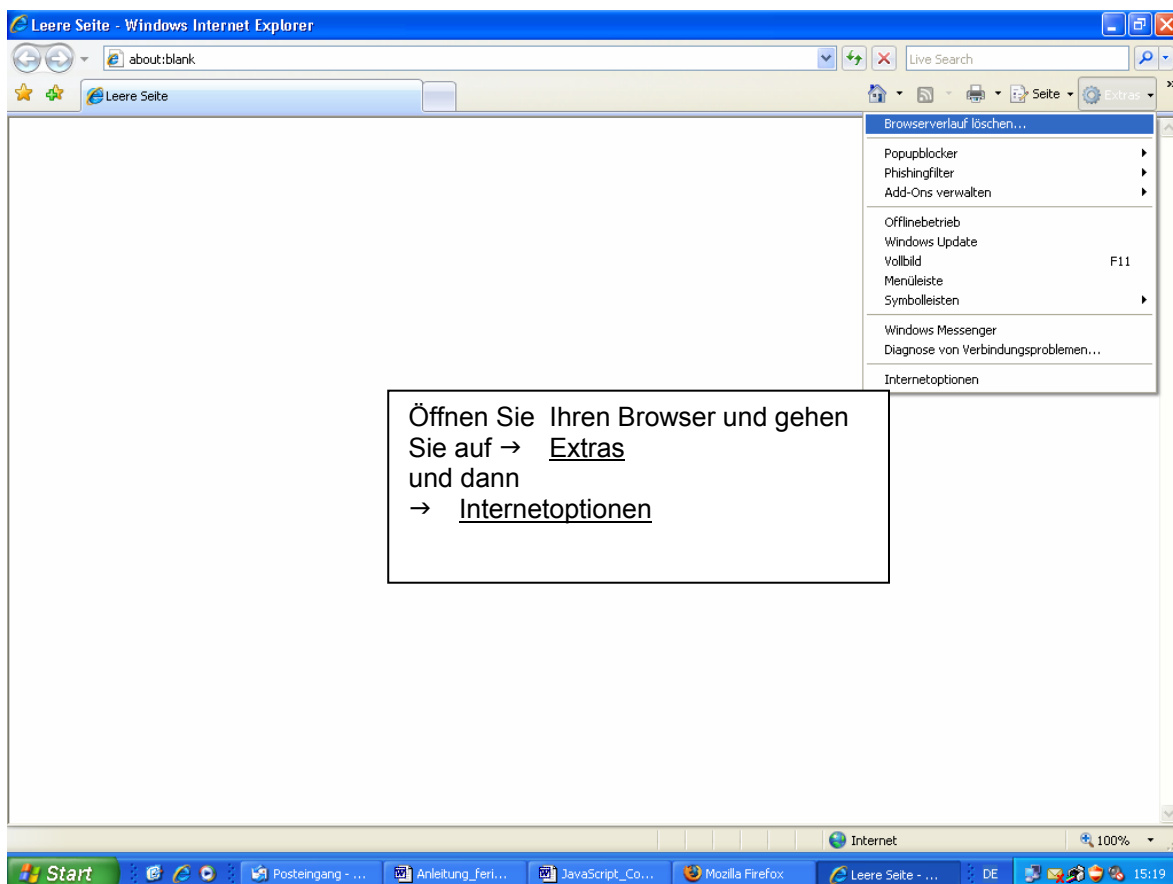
Leere Seite - Windows Internet Explorer

about:blank

Live Search

Leere Seite

Seite Extras

Browserverlauf löschen...

Popupblocker
Phishingfilter
Add-Ons verwalten

Offlinebetrieb
Windows Update
Vollbild F11
Menüleiste
Symbolleisten

Windows Messenger
Diagnose von Verbindungsproblemen...

Internetoptionen

Öffnen Sie Ihren Browser und gehen Sie auf → Extras
und dann
→ Internetoptionen

Internet

100%

Start

Posteingang - ...

Anleitung_feri...

JavaScript_Co...

Mozilla Firefox

Leere Seite - ...

DE

15:19